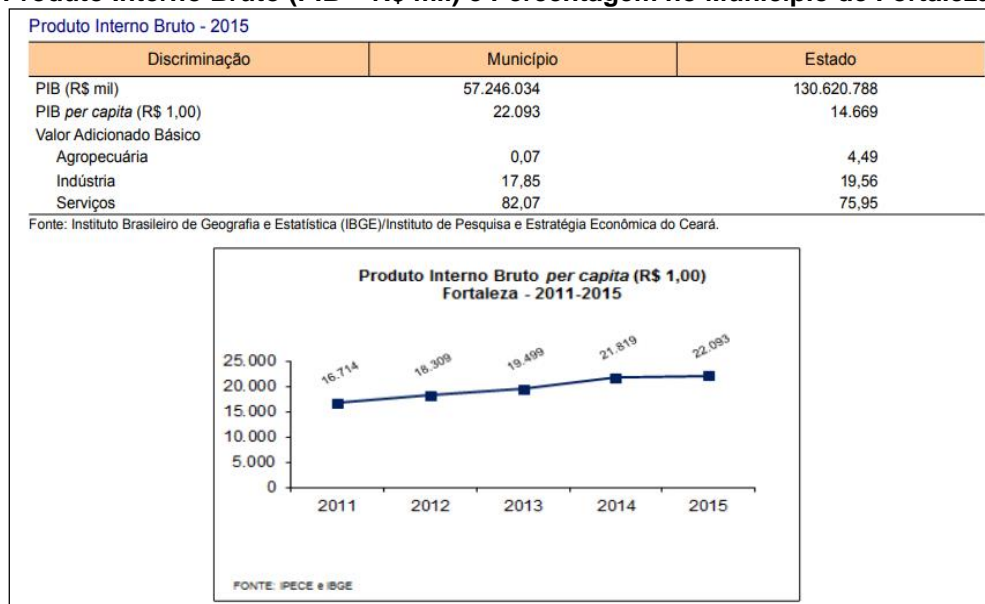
Produto Interno Bruto - 2015

| Discriminação | Município | Estado |
|---|---|---|
| PIB (R$ mil) | 57.246.034 | 130.620.788 |
| PIB *per capita* (R$ 1,00) | 22.093 | 14.669 |
| Valor Adicionado Básico | | |
| Agropecuária | 0,07 | 4,49 |
| Indústria | 17,85 | 19,56 |
| Serviços | 82,07 | 75,95 |

Fonte: Instituto Brasileiro de Geografia e Estatística (IBGE)/Instituto de Pesquisa e Estratégia Econômica do Ceará.

Produto Interno Bruto *per capita* (R$ 1,00)
Fortaleza - 2011-2015

25.000
20.000
15.000
10.000
5.000
0

16.714
18.309
19.499
21.819
22.093

2011
2012
2013
2014
2015

FONTE: IPECE e IBGE